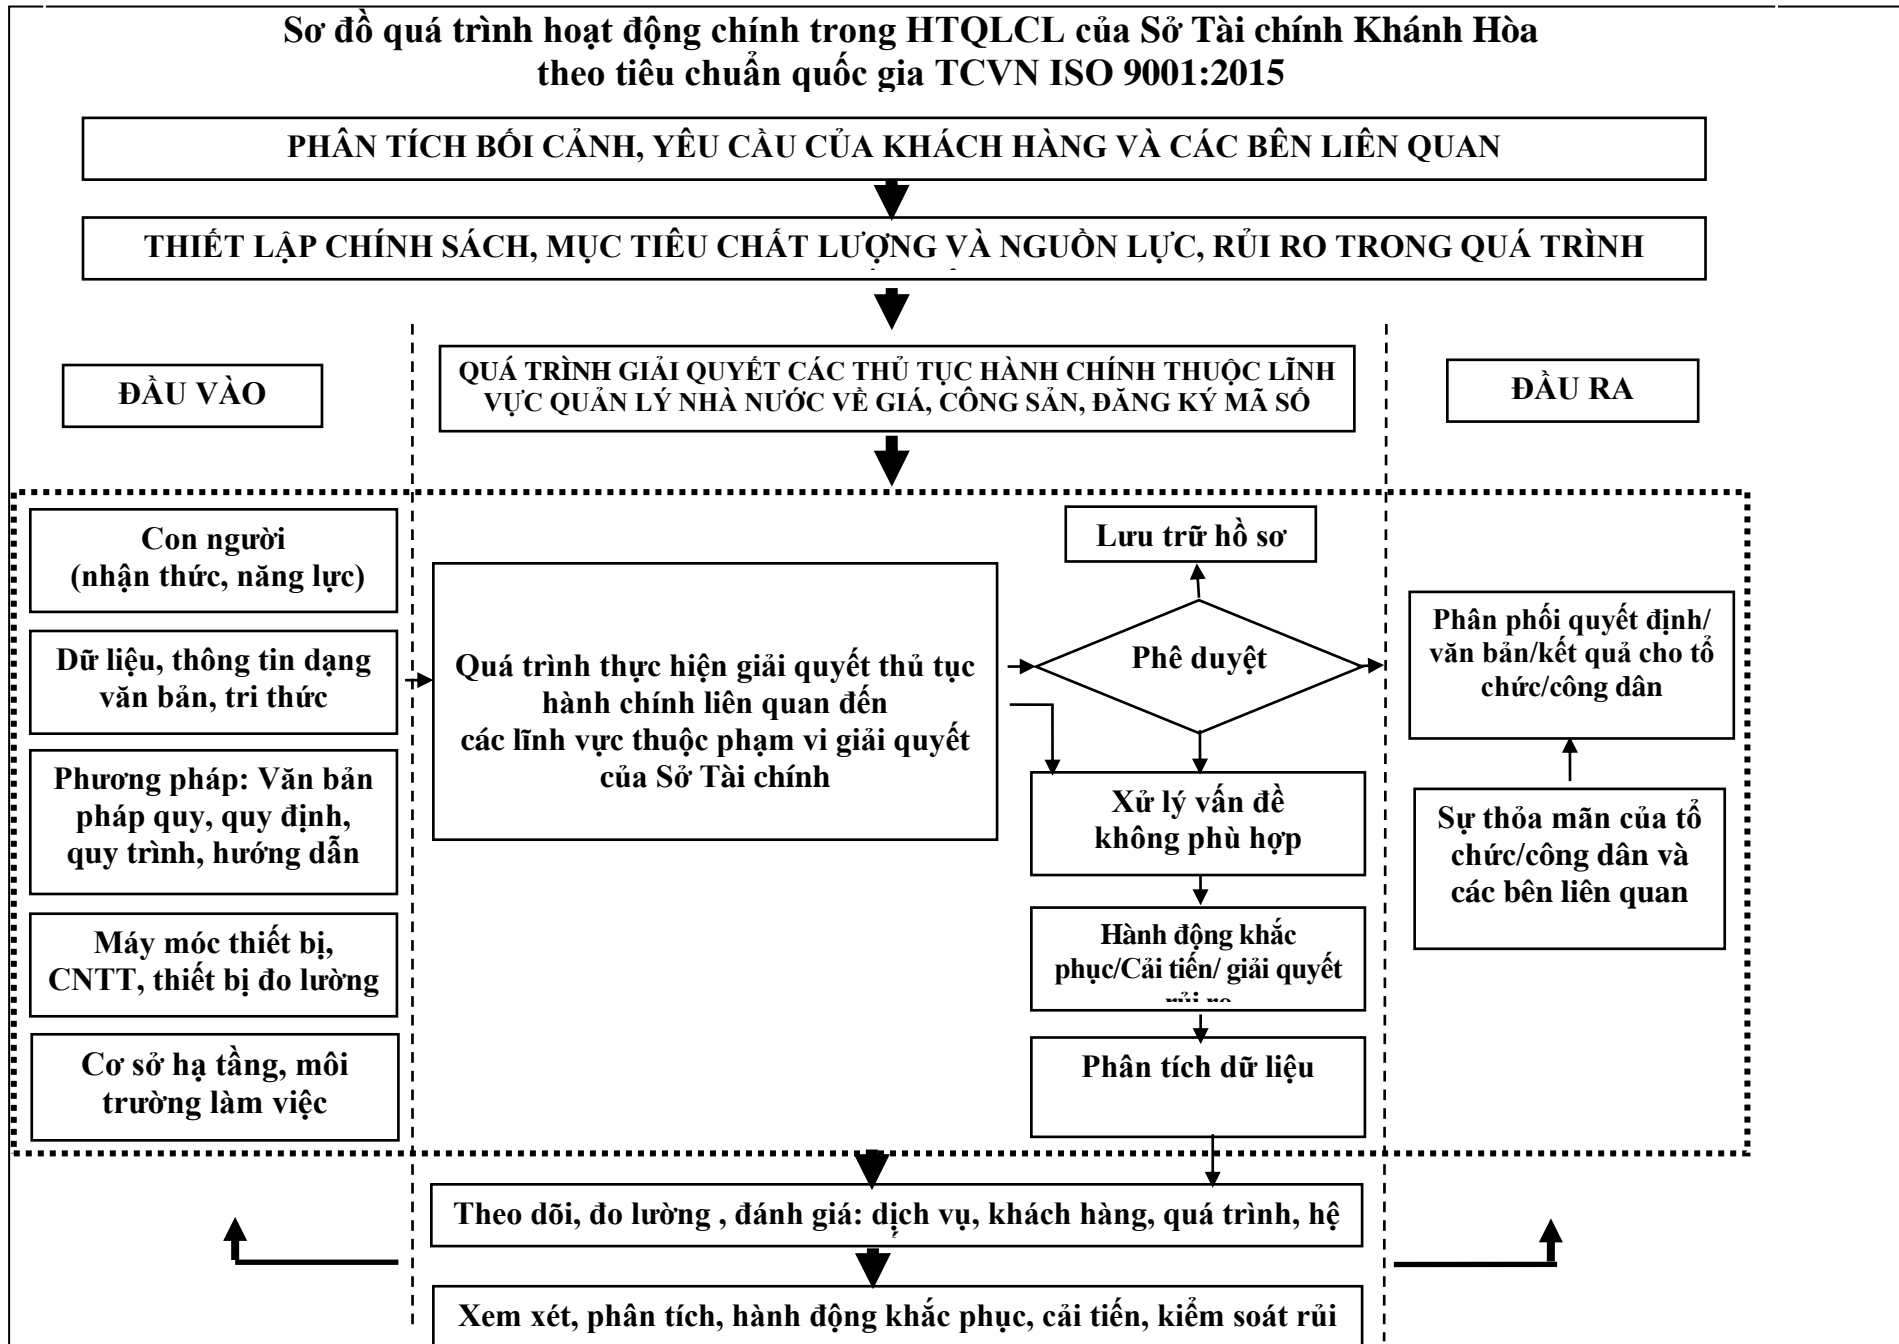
Sơ đồ quá trình hoạt động chính trong HTQLCL của Sở Tài chính Khánh Hòa theo tiêu chuẩn quốc gia TCVN ISO 9001:2015

PHÂN TÍCH BỐI CẢNH, YÊU CẦU CỦA KHÁCH HÀNG VÀ CÁC BÊN LIÊN QUAN

THIẾT LẬP CHÍNH SÁCH, MỤC TIÊU CHẤT LƯỢNG VÀ NGUỒN LỰC, RỦI RO TRONG QUÁ TRÌNH

ĐẦU VÀO

QUÁ TRÌNH GIẢI QUYẾT CÁC THỦ TỤC HÀNH CHÍNH THUỘC LĨNH VỰC QUẢN LÝ NHÀ NƯỚC VỀ GIÁ, CÔNG SẢN, ĐĂNG KÝ MÃ SỐ

ĐẦU RA

Con người (nhận thức, năng lực)

Dữ liệu, thông tin dạng văn bản, tri thức

Phương pháp: Văn bản pháp quy, quy định, quy trình, hướng dẫn

Máy móc thiết bị, CNTT, thiết bị đo lường

Cơ sở hạ tầng, môi trường làm việc

Quá trình thực hiện giải quyết thủ tục hành chính liên quan đến các lĩnh vực thuộc phạm vi giải quyết của Sở Tài chính

Lưu trữ hồ sơ

Phê duyệt

Xử lý vấn đề không phù hợp

Hành động khắc phục/Cải tiến/ giải quyết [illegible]

Phân tích dữ liệu

Phân phối quyết định/ văn bản/kết quả cho tổ chức/công dân

Sự thỏa mãn của tổ chức/công dân và các bên liên quan

Theo dõi, đo lường , đánh giá: dịch vụ, khách hàng, quá trình, hệ

Xem xét, phân tích, hành động khắc phục, cải tiến, kiểm soát rủi